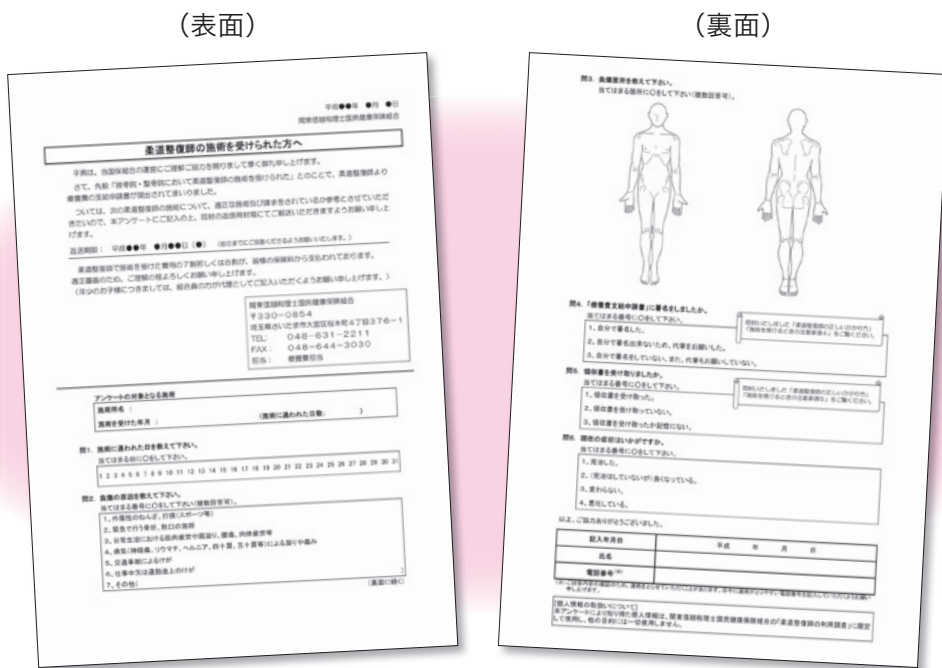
（表面）

（裏面）

平成●●年　●月　●日
関東信越税理士国民健康保険組合

柔道整復師の施術を受けられた方へ

平素は、当国保組合の運営にご理解ご協力を賜りまして厚く御礼申し上げます。

さて、先般「接骨院・整骨院において柔道整復師の施術を受けられた」とのことで、柔道整復師より療養費の支給申請書が提出されてまいりました。

ついては、次の柔道整復師の施術について、適正な施術及び請求を行っているかの参考とさせていただきたいので、本アンケートにご記入の上、同封の返信用封筒にてご返送いただきますようお願い申し上げます。

返送期限：　平成●●年　●月●●日（●）　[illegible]

柔道整復師で施術を受けた費用の7割もしくは8割が、皆様の保険料から支払われております。適正運営のため、ご理解の程よろしくお願い申し上げます。
（年少のお子様につきましては、組合員の方が代理としてご記入いただくようお願い申し上げます。）

関東信越税理士国民健康保険組合
〒330−0854
埼玉県さいたま市大宮区桜木町4丁目376−1
TEL:　048−631−2211
FAX:　048−644−3030
担当：　療養費担当

アンケートの対象となる施術
施術所名：
（施術に通われた日数：　　　）
施術を受けた年月：

問1. 施術に通われた日を教えて下さい。
当てはまる日に○をして下さい。
1 2 3 4 5 6 7 8 9 10 11 12 13 14 15 16 17 18 19 20 21 22 23 24 25 26 27 28 29 30 31

問2. 負傷の原因を教えて下さい。
当てはまる番号に○をして下さい（複数回答可）。
1、作業中のねんざ、打撲（スポーツ等）
2、重たい物を持ち上げる、急に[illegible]
3、日常生活における筋肉疲労や肩凝り、腰痛、肉体疲労等
4、病気（神経痛、リウマチ、ヘルニア、四十肩、五十肩等）による痛みや疼み
5、交通事故によるけが
6、仕事中又は通勤途上のけが
7、その他（　　　　）
（裏面に続く）

問3. 負傷箇所を教えて下さい。
当てはまる箇所に○をして下さい（複数回答可）。

問4.「療養費支給申請書」に署名をしましたか。
当てはまる番号に○をして下さい。
1、自分で署名した。
2、自分で署名出来ないため、代筆をお願いした。
3、自分で署名をしていない。また、代筆もお願いしていない。
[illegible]

問5. 領収書を受け取りましたか。
当てはまる番号に○をして下さい。
1、領収書を受け取った。
2、領収書を受け取っていない。
3、領収書を受け取ったか記憶にない。
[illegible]

問6. 現在の症状はいかがですか。
当てはまる番号に○をして下さい。
1、完治した。
2、（完治はしていないが）良くなっている。
3、変わらない。
4、悪化している。

以上、ご協力ありがとうございました。

| 記入年月日 | 平成　　年　　月　　日 |
|---|---|
| 氏名 | |
| 電話番号 | |

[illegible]

【個人情報の取扱いについて】
本アンケートにより取り扱う個人情報は、関東信越税理士国民健康保険組合の「柔道整復師の利用調査」に限定して使用し、他の目的には一切使用しません。